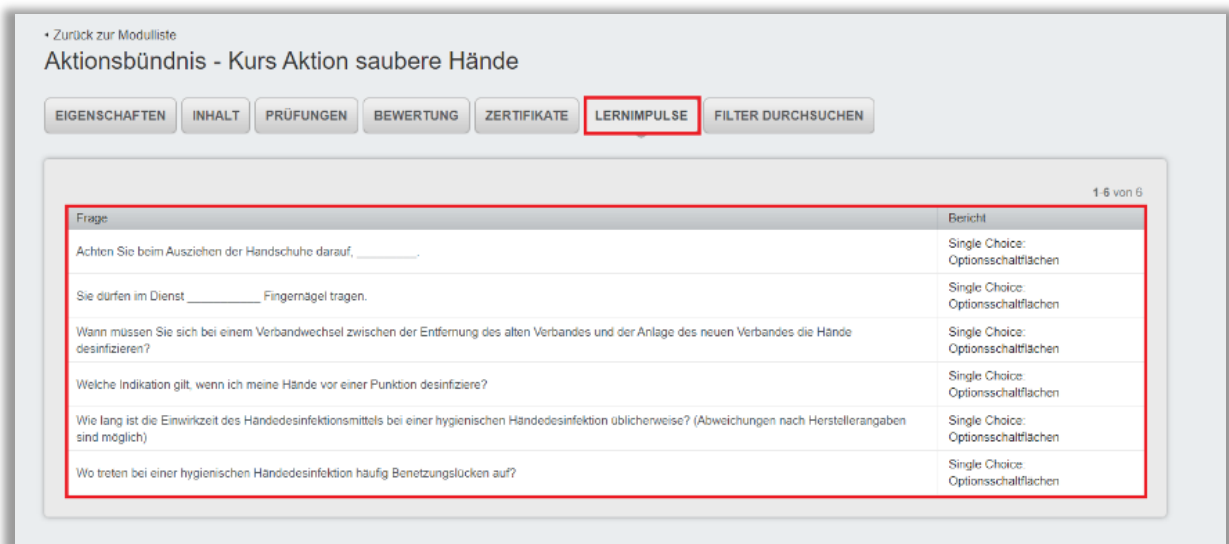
• Zurück zur Modulliste

Aktionsbündnis - Kurs Aktion saubere Hände

EIGENSCHAFTEN | INHALT | PRÜFUNGEN | BEWERTUNG | ZERTIFIKATE | LERNIMPULSE | FILTER DURCHSUCHEN

1-6 von 6

| Frage | Bericht |
|---|---|
| Achten Sie beim Ausziehen der Handschuhe darauf, _________. | Single Choice: Optionsschaltflächen |
| Sie dürfen im Dienst ___________ Fingernägel tragen. | Single Choice: Optionsschaltflächen |
| Wann müssen Sie sich bei einem Verbandwechsel zwischen der Entfernung des alten Verbandes und der Anlage des neuen Verbandes die Hände desinfizieren? | Single Choice: Optionsschaltflächen |
| Welche Indikation gilt, wenn ich meine Hände vor einer Punktion desinfiziere? | Single Choice: Optionsschaltflächen |
| Wie lang ist die Einwirkzeit des Händedesinfektionsmittels bei einer hygienischen Händedesinfektion üblicherweise? (Abweichungen nach Herstellerangaben sind möglich) | Single Choice: Optionsschaltflächen |
| Wo treten bei einer hygienischen Händedesinfektion häufig Benetzungslücken auf? | Single Choice: Optionsschaltflächen |